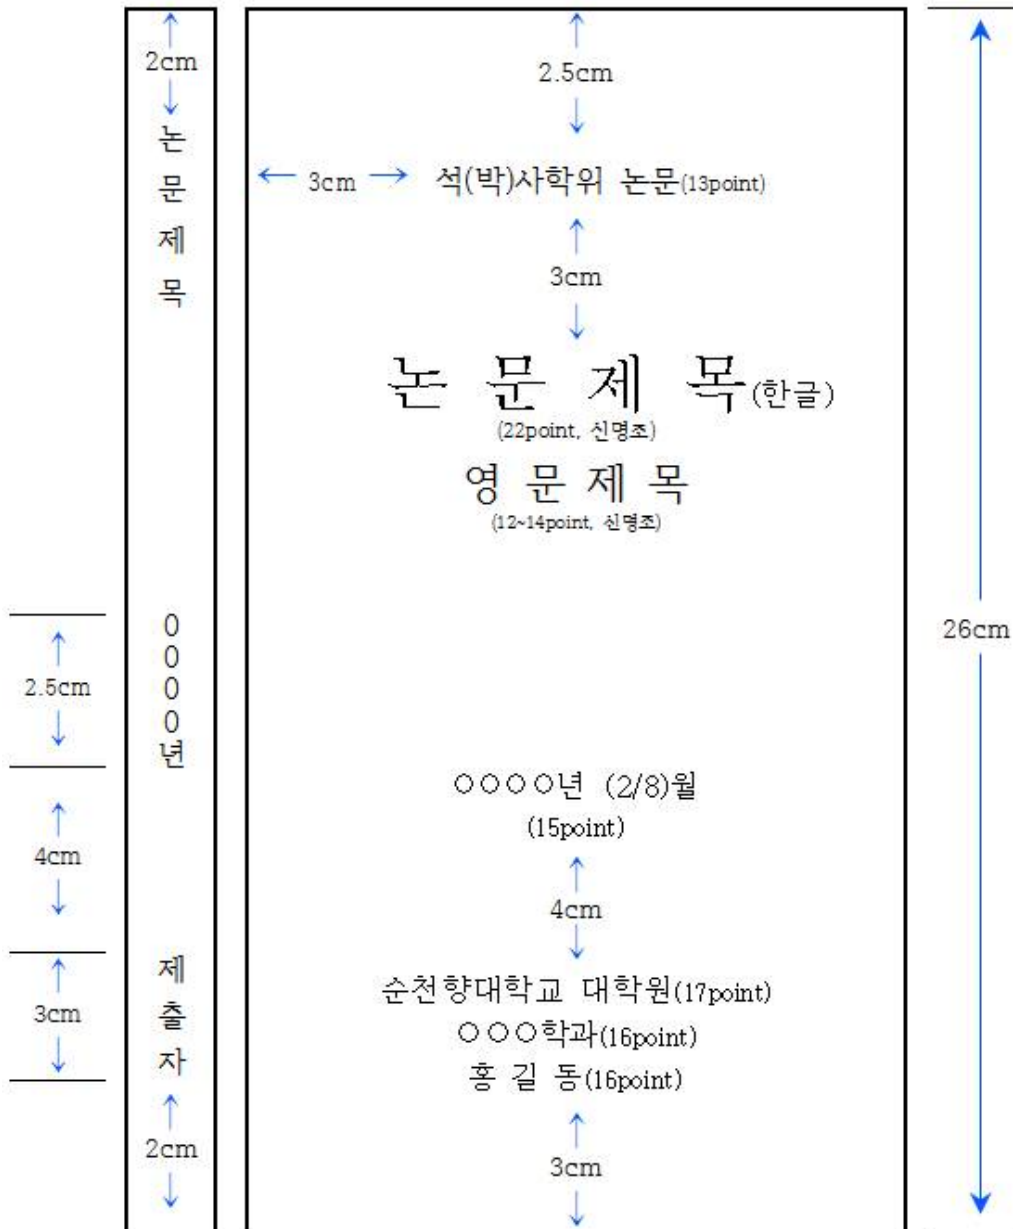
2cm
논
문
제
목
0
0
0
0
년
제
출
자
2cm

2.5cm
4cm
3cm

2.5cm
3cm
석(박)사학위 논문(13point)
3cm
논 문 제 목(한글)
(22point, 신명조)
영 문 제 목
(12~14point, 신명조)
○○○○년 (2/8)월
(15point)
4cm
순천향대학교 대학원(17point)
○○○학과(16point)
홍 길 동(16point)
3cm

26cm